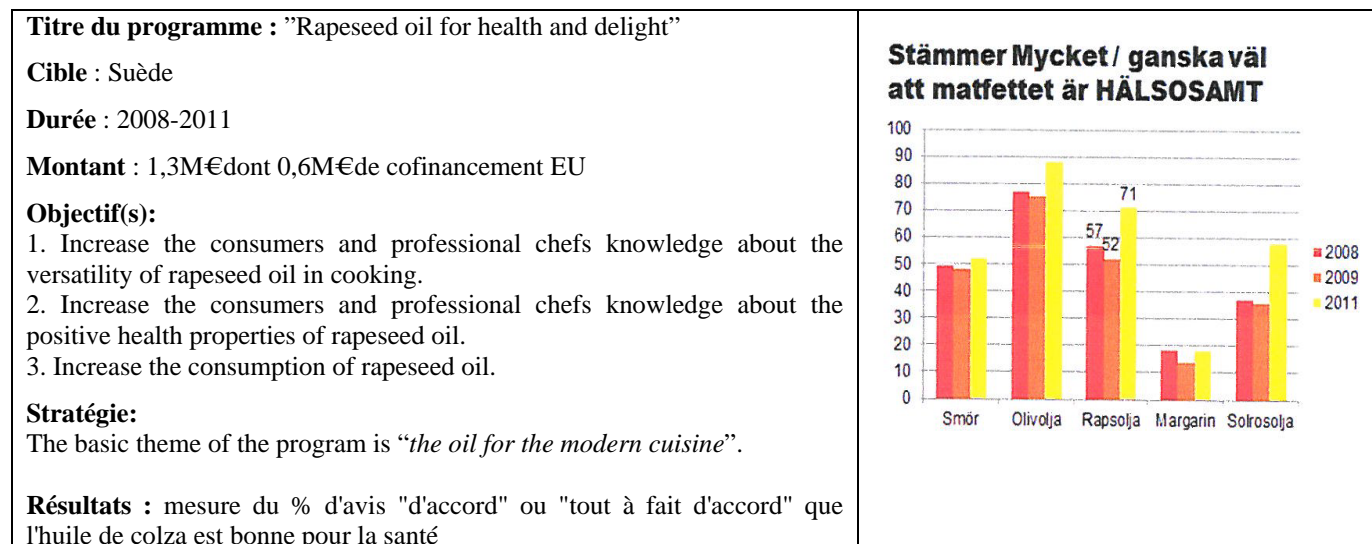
**Titre du programme :** ''Rapeseed oil for health and delight''

**Cible** : Suède

**Durée** : 2008-2011

**Montant** : 1,3M€dont 0,6M€de cofinancement EU

**Objectif(s):**
1. Increase the consumers and professional chefs knowledge about the versatility of rapeseed oil in cooking.
2. Increase the consumers and professional chefs knowledge about the positive health properties of rapeseed oil.
3. Increase the consumption of rapeseed oil.

**Stratégie:**
The basic theme of the program is "*the oil for the modern cuisine*".

**Résultats :** mesure du % d'avis "d'accord" ou "tout à fait d'accord" que l'huile de colza est bonne pour la santé

Stämmer Mycket / ganska väl att matfettet är HÄLSOSAMT

100
90
80
70
60
50
40
30
20
10
0

57 52 71

Smör Olivolja Rapsolja Margarin Solrosolja

2008
2009
2011